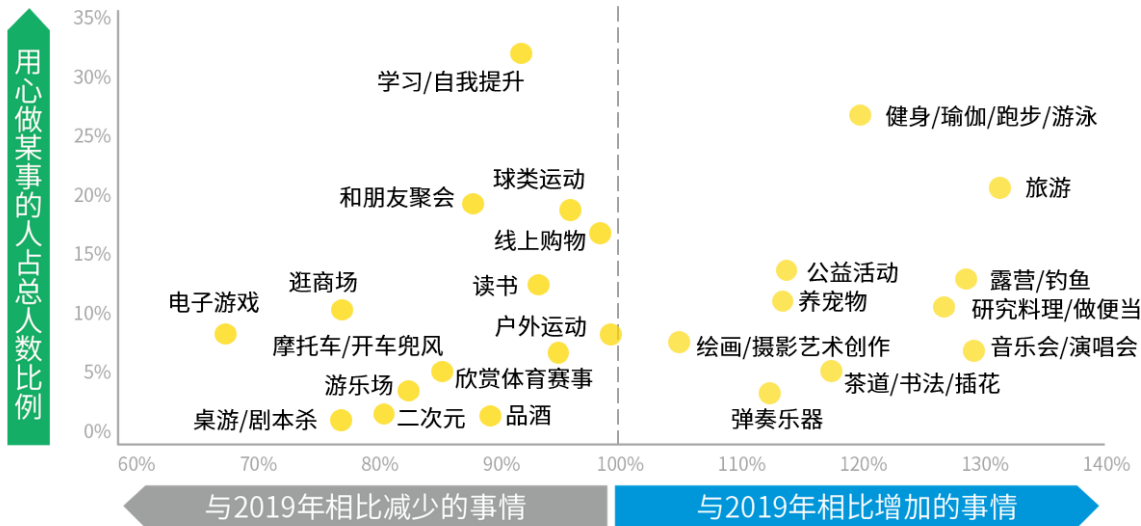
用心做某事的人占总人数比例

35%
30%
25%
20%
15%
10%
5%
0%

学习/自我提升
健身/瑜伽/跑步/游泳
球类运动
和朋友聚会
旅游
线上购物
公益活动
露营/钓鱼
逛商场
读书
养宠物
研究料理/做便当
电子游戏
户外运动
摩托车/开车兜风
绘画/摄影艺术创作
音乐会/演唱会
游乐场
欣赏体育赛事
茶道/书法/插花
桌游/剧本杀
二次元
品酒
弹奏乐器

60%
70%
80%
90%
100%
110%
120%
130%
140%

与2019年相比减少的事情
与2019年相比增加的事情